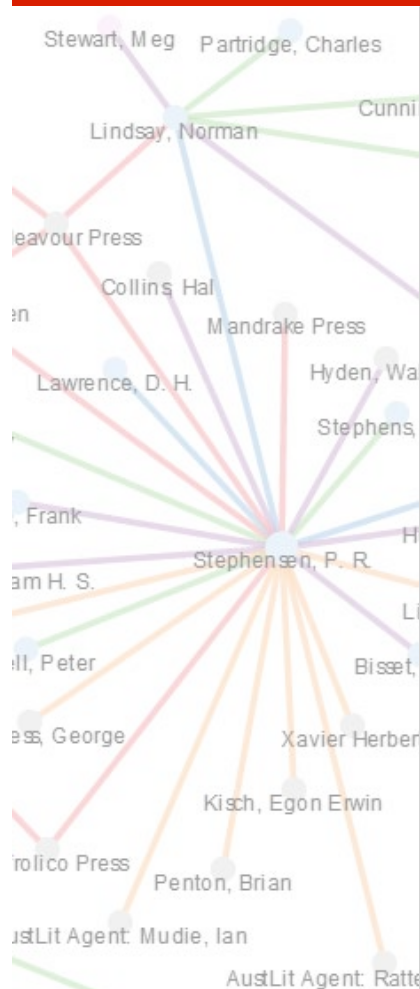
Stewart, Meg
Partridge, Charles
Cunni
Lindsay, Norman
eavour Press
Collins, Hal
en
Mandrake Press
Hyden, Wa
Lawrence, D. H.
Stephens,
, Frank
H
Stephensen, P. R.
am H. S.
Li
ll, Peter
Bisset,
ss, George
Xavier Herber
Kisch, Egon Erwin
rolico Press
Penton, Brian
stLit Agent: Mudie, Ian
AustLit Agent: Ratte